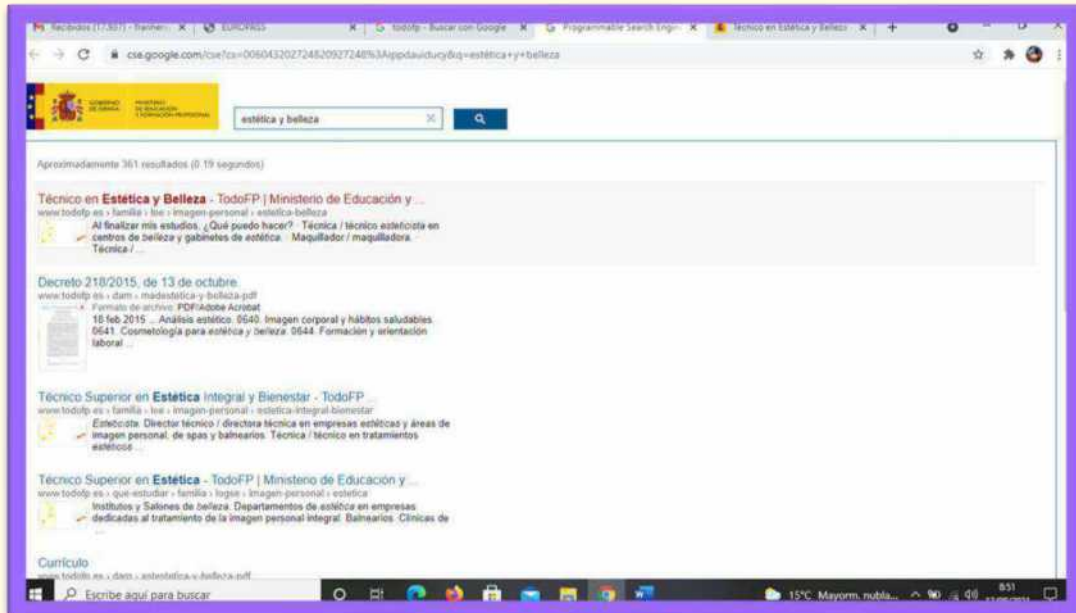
Recibidos (17.801) - Trainer | EUROPASS | todofp - Buscar con Google | Programmable Search Engine | Técnico en Estética y Belleza

cse.google.com/cse?cx=006043202724820927248%3Aippdauidtucy&q=estética+y+belleza

GOBIERNO DE ESPAÑA | MINISTERIO DE EDUCACIÓN Y FORMACIÓN PROFESIONAL

estética y belleza

Aproximadamente 361 resultados (0.19 segundos)

Técnico en Estética y Belleza - TodoFP | Ministerio de Educación y ...
www.todofp.es › familia › loe › imagen-personal › estetica-belleza
Al finalizar mis estudios, ¿Qué puedo hacer? · Técnica / técnico esteticista en centros de belleza y gabinetes de estética. · Maquillador / maquilladora. · Técnica / ...

Decreto 218/2015, de 13 de octubre
www.todofp.es › dam › madestetica-y-belleza-pdf
Formato de archivo: PDF/Adobe Acrobat
18 feb 2015 ... Análisis estético. 0640. Imagen corporal y hábitos saludables. 0641. Cosmetología para estética y belleza. 0644. Formación y orientación laboral ...

Técnico Superior en Estética Integral y Bienestar - TodoFP ...
www.todofp.es › familia › loe › imagen-personal › estetica-integral-bienestar
Esteticista. Director técnico / directora técnica en empresas estéticas y áreas de imagen personal, de spas y balnearios. Técnica / técnico en tratamientos estéticos ...

Técnico Superior en Estética - TodoFP | Ministerio de Educación y ...
www.todofp.es › que-estudiar › familia › logse › imagen-personal › estetica
Institutos y Salones de belleza. Departamentos de estética en empresas dedicadas al tratamiento de la imagen personal integral. Balnearios. Clínicas de ...

Currículo
www.todofp.es › dam › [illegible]

Escribe aquí para buscar

15°C Mayorm. nubla... 8:51 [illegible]